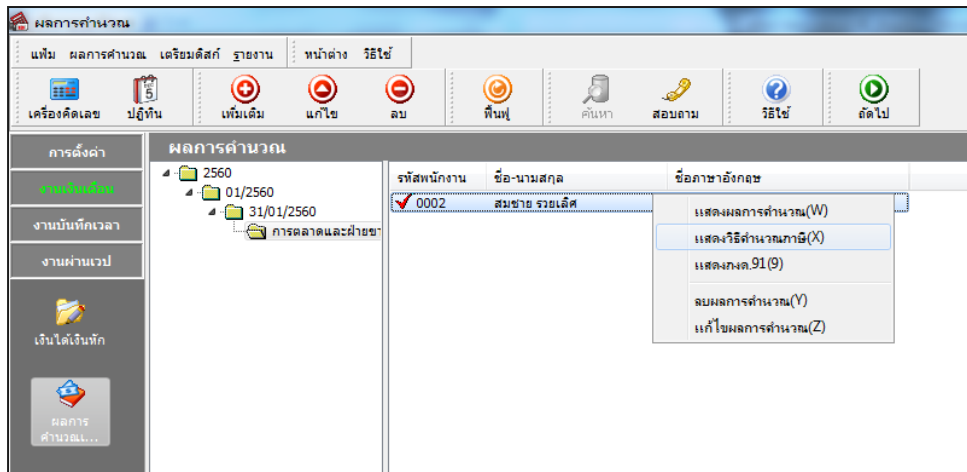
ผลการคำนวณ

แฟ้ม ผลการคำนวณ เตรียมดิสก์ รายงาน หน้าต่าง วิธีใช้

เครื่องคิดเลข ปฏิทิน เพิ่มเติม แก้ไข ลบ ฟื้นฟู ค้นหา สอบถาม วิธีใช้ ถัดไป

การตั้งค่า
งานเงินเดือน
งานบันทึกเวลา
งานผ่านเวป
เงินได้เงินหัก
ผลการคำนวณ...

ผลการคำนวณ

2560
01/2560
31/01/2560
การตลาดและฝ่ายขา

| รหัสพนักงาน | ชื่อ-นามสกุล | ชื่อภาษาอังกฤษ |
|---|---|---|
| 0002 | สมชาย รวยเลิศ | |

แสดงผลการคำนวณ(W)
แสดงวิธีคำนวณภาษี(X)
แสดงภงด.91(9)
ลบผลการคำนวณ(Y)
แก้ไขผลการคำนวณ(Z)